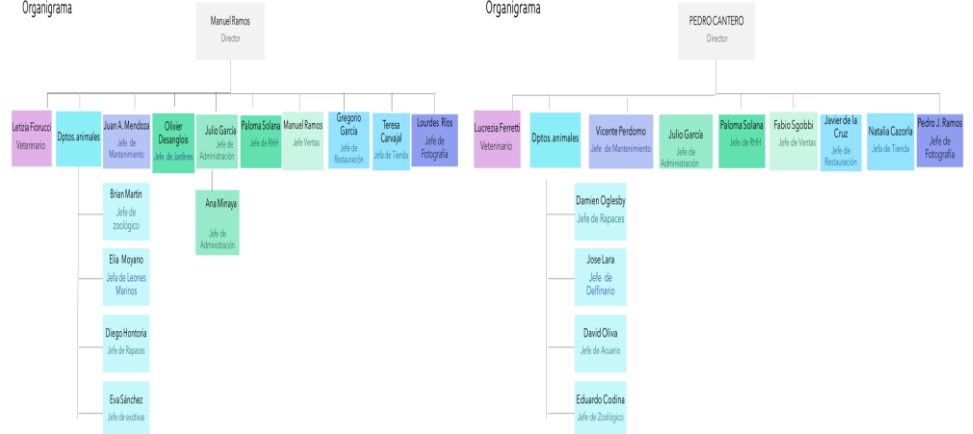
Organigrama

Manuel Ramos
Director

Letizia Fiorucci
Veterinario

Dptos.animales

Juan A. Mendoza
Jefe de Mantenimiento

Olivier Desanglois
Jefe de Jardines

Julio García
Jefe de Administración

Paloma Solana
Jefe de RHH

Manuel Ramos
Jefe Ventas

Gregorio García
Jefe de Restauración

Teresa Carvajal
Jefe de Tienda

Lourdes Ríos
Jefe de Fotografía

Brian Martin
Jefe de zoológico

Elia Moyano
Jefa de Leones Marinos

Diego Hontoria
Jefe de Rapaces

Eva Sánchez
Jefe de exótivas

Ana Minaya
Jefe de Administración

Organigrama

PEDRO CANTERO
Director

Lucrezia Ferretti
Veterinario

Dptos.animales

Vicente Perdomo
Jefe de Mantenimiento

Julio García
Jefe de Administración

Paloma Solana
Jefe de RHH

Fabio Sgobbi
Jefe de Ventas

Javier de la Cruz
Jefe de Restauración

Natalia Cazorla
Jefe de Tienda

Pedro J. Ramos
Jefe de Fotografía

Damien Oglesby
Jefe de Rapaces

Jose Lara
Jefe de Delfinario

David Oliva
Jefe de Acuario

Eduardo Codina
Jefe de Zoológico